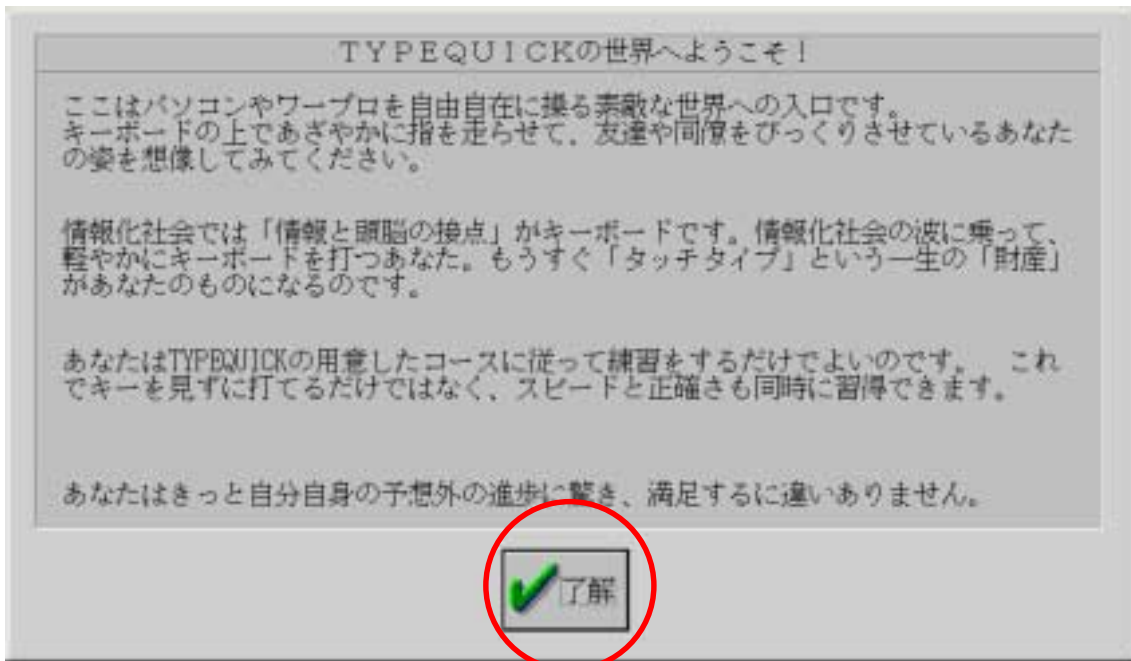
ＴＹＰＥＱＵＩＣＫの世界へようこそ！

ここはパソコンやワープロを自由自在に操る素敵な世界への入口です。
キーボードの上であざやかに指を走らせて、友達や同僚をびっくりさせているあなたの姿を想像してみてください。

情報化社会では「情報と頭脳の接点」がキーボードです。情報化社会の波に乗って、軽やかにキーボードを打つあなた。もうすぐ「タッチタイプ」という一生の「財産」があなたのものになるのです。

あなたはTYPEQUICKの用意したコースに従って練習をするだけでよいのです。　これでキーを見ずに打てるだけではなく、スピードと正確さも同時に習得できます。

あなたはきっと自分自身の予想外の進歩に驚き、満足するに違いありません。

了解